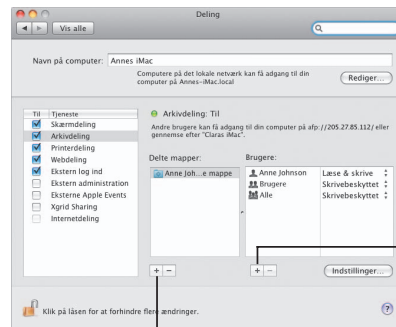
Deling

Vis alle

Navn på computer: Annes iMac

Computere på det lokale netværk kan få adgang til din computer på Annes-iMac.local

Rediger...

| Til | Tjeneste |
|---|---|
| ☑ | Skærmdeling |
| ☑ | Arkivdeling |
| ☑ | Printerdeling |
| ☑ | Webdeling |
| ☑ | Ekstern log ind |
| ☐ | Ekstern administration |
| ☐ | Eksterne Apple Events |
| ☐ | Xgrid Sharing |
| ☐ | Internetdeling |

Arkivdeling: Til

Andre brugere kan få adgang til din computer på afp://205.27.85.112/ eller gennemse efter "Claras iMac".

Delte mapper:

Anne Joh...e mappe

Brugere:

| | |
|---|---|
| Anne Johnson | Læse & skrive |
| Brugere | Skrivebeskyttet |
| Alle | Skrivebeskyttet |

+ −

+ −

Indstillinger...

Klik på låsen for at forhindre flere ændringer.

?